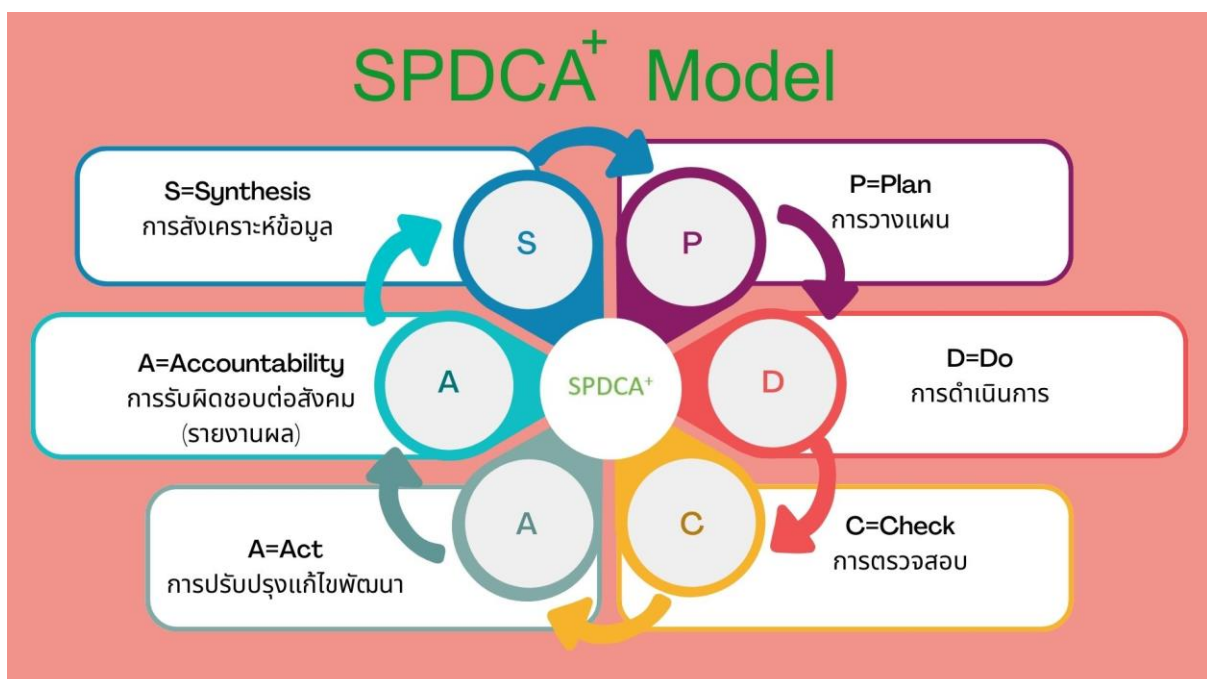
SPDCA$^+$ Model

S=Synthesis
การสังเคราะห์ข้อมูล

S

P

P=Plan
การวางแผน

A=Accountability
การรับผิดชอบต่อสังคม
(รายงานผล)

A

SPDCA$^+$

D

D=Do
การดำเนินการ

A

C

A=Act
การปรับปรุงแก้ไขพัฒนา

C=Check
การตรวจสอบ